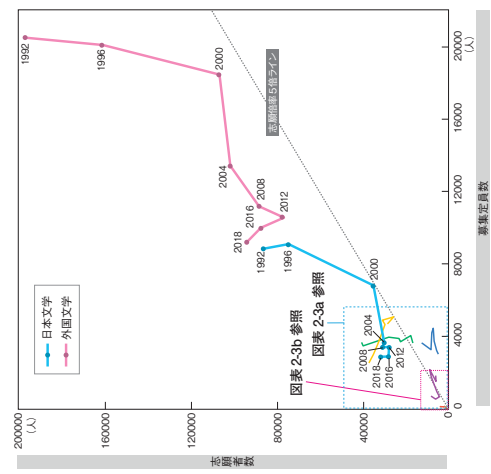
200000
(人)
160000
120000
80000
40000
0
志願者数

0
4000
8000
12000
16000
20000
募集定員数

志願倍率5倍ライン

日本文学
外国文学

1992
1996
2000
2004
2008
2012
2016
2018

1992
1996
2000
2004
2008
2012
2016
2018

図表 2-3a 参照
図表 2-3b 参照